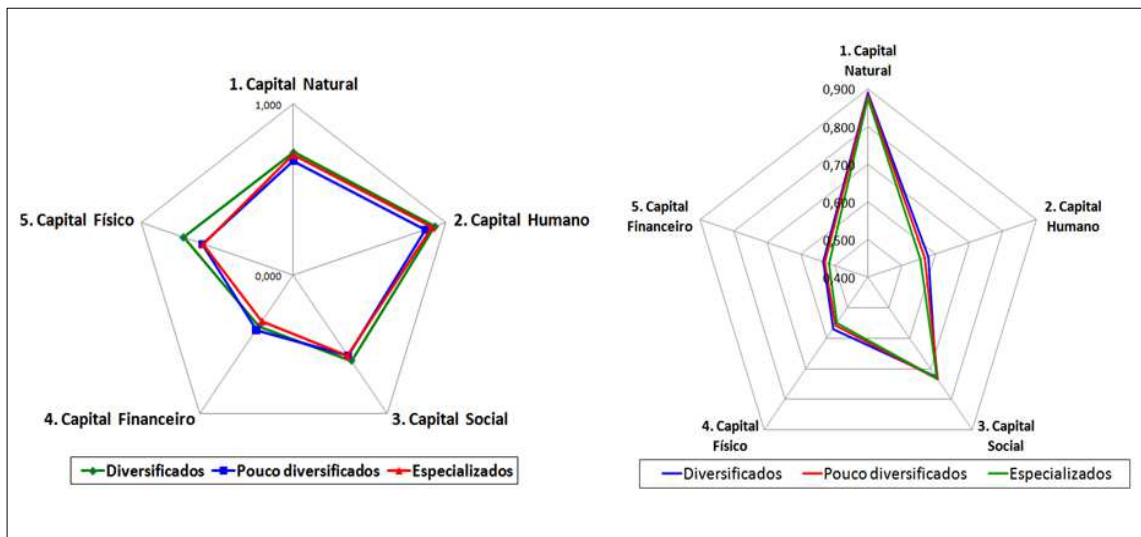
1. Capital Natural

1,000

2. Capital Humano

0,000

5. Capital Físico

4. Capital Financeiro

3. Capital Social

Diversificados Pouco diversificados Especializados

1. Capital Natural

0,900

0,800

0,700

0,600

0,500

0,400

2. Capital Humano

5. Capital Financeiro

4. Capital Físico

3. Capital Social

Diversificados Pouco diversificados Especializados